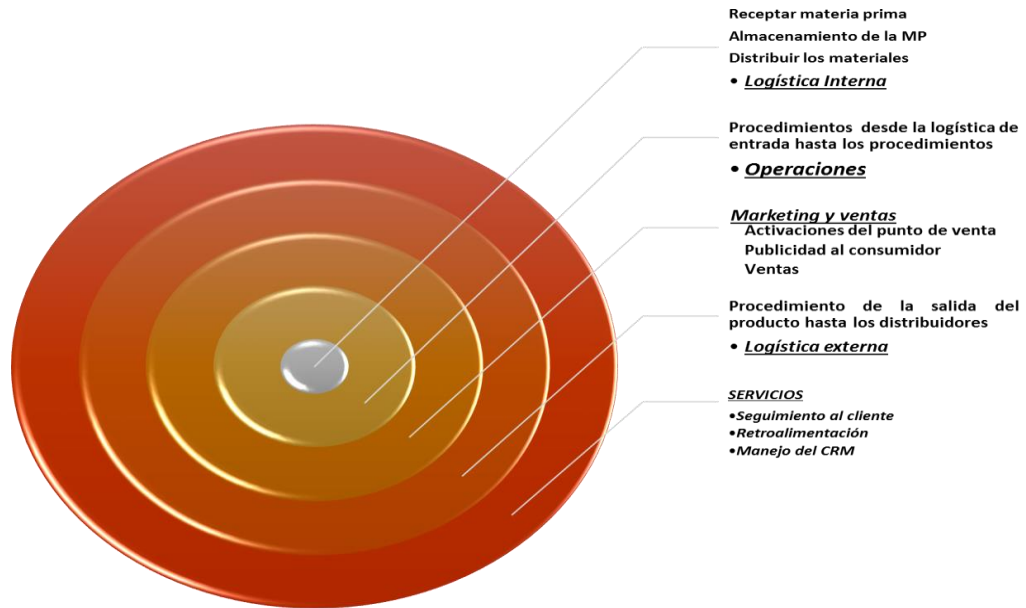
Receptar materia prima
Almacenamiento de la MP
Distribuir los materiales
• Logística Interna

Procedimientos desde la logística de entrada hasta los procedimientos
• Operaciones

Marketing y ventas
Activaciones del punto de venta
Publicidad al consumidor
Ventas

Procedimiento de la salida del producto hasta los distribuidores
• Logística externa

SERVICIOS
•Seguimiento al cliente
•Retroalimentación
•Manejo del CRM